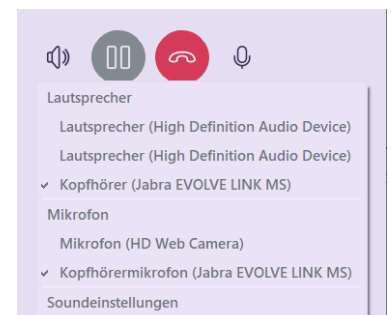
Lautsprecher
Lautsprecher (High Definition Audio Device)
Lautsprecher (High Definition Audio Device)
✓ Kopfhörer (Jabra EVOLVE LINK MS)
Mikrofon
Mikrofon (HD Web Camera)
✓ Kopfhörermikrofon (Jabra EVOLVE LINK MS)
Soundeinstellungen